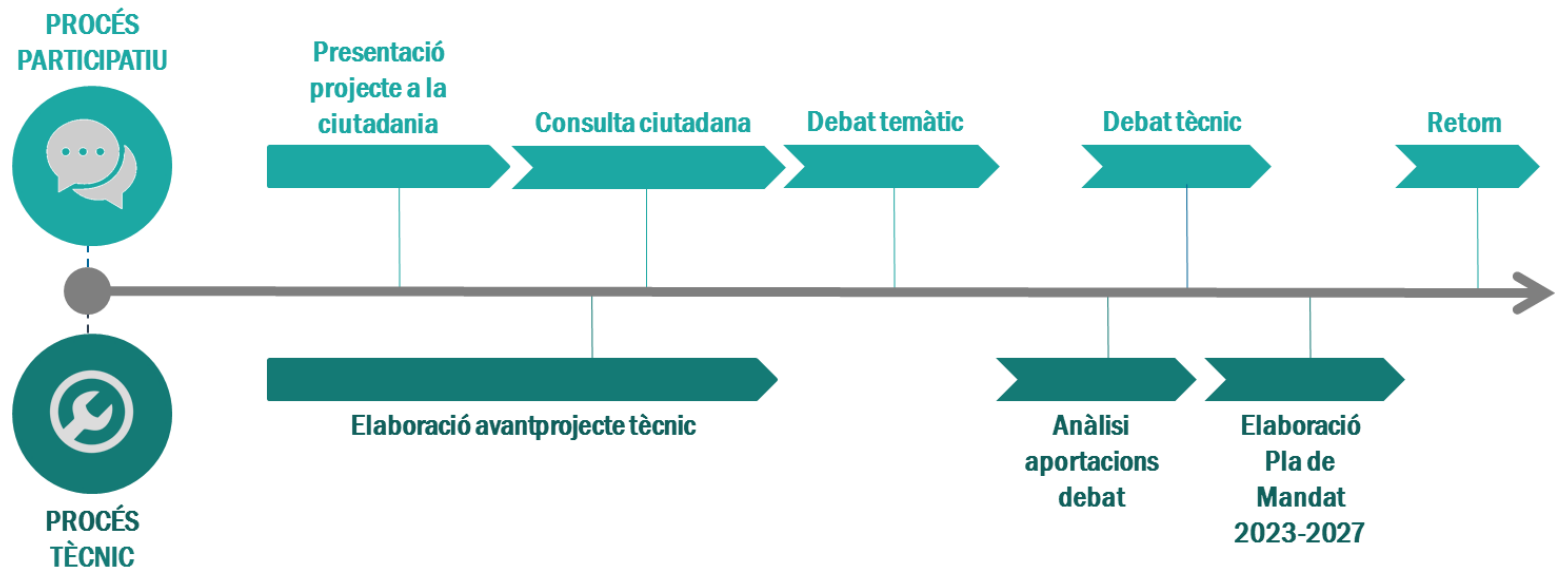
PROCÉS PARTICIPATIU

Presentació projecte a la ciutadania

Consulta ciutadana

Debat temàtic

Debat tècnic

Retorn

Elaboració avantprojecte tècnic

Anàlisi aportacions debat

Elaboració Pla de Mandat 2023-2027

PROCÉS TÈCNIC